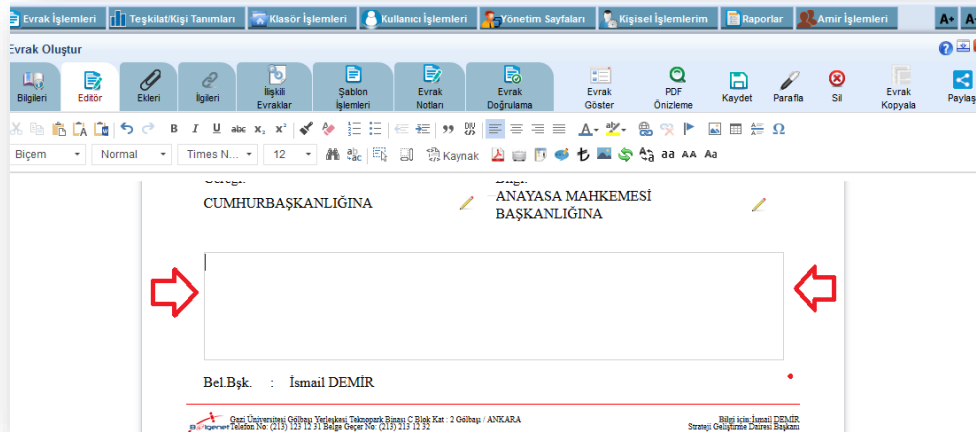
Evrak İşlemleri | Teşkilat/Kişi Tanımları | Klasör İşlemleri | Kullanıcı İşlemleri | Yönetim Sayfaları | Kişisel İşlemlerim | Raporlar | Amir İşlemleri | A+

Evrak Oluştur

Bilgileri | Editör | Ekleri | İlgileri | İlişkili Evraklar | Şablon İşlemleri | Evrak Notları | Evrak Doğrulama | Evrak Göster | PDF Önizleme | Kaydet | Parafla | Sil | Evrak Kopyala | Paylaş

Biçem | Normal | Times N... | 12 | Kaynak | aa | AA | Aa

Gereği:
CUMHURBAŞKANLIĞINA

Bilgi:
ANAYASA MAHKEMESİ BAŞKANLIĞINA

Bel.Bşk. : İsmail DEMİR

Gazi Üniversitesi Gölbaşı Yerleşkesi Teknopark Binası C Blok Kat : 2 Gölbaşı / ANKARA
Telefon No: (213) 123 12 31 Belge Geçer No: (213) 213 12 32

Bilgi için: İsmail DEMİR
Strateji Geliştirme Dairesi Başkanı